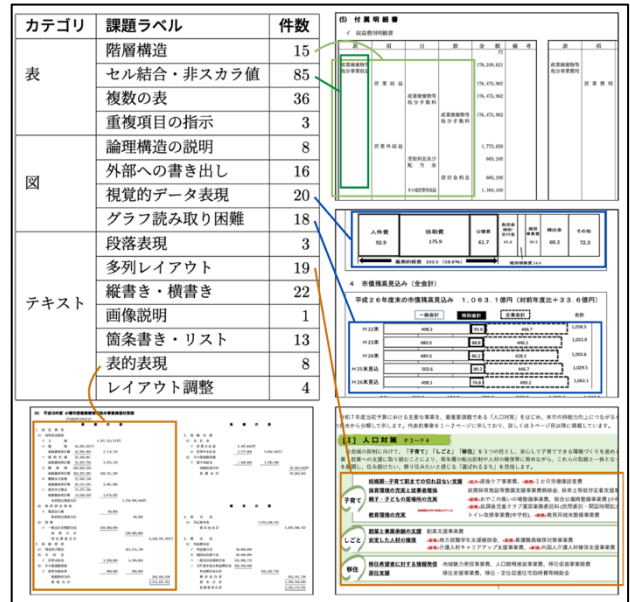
| カテゴリ | 課題ラベル | 件数 |
|---|---|---|
| 表 | 階層構造 | 15 |
| | セル結合・非スカラ値 | 85 |
| | 複数の表 | 36 |
| | 重複項目の指示 | 3 |
| 図 | 論理構造の説明 | 8 |
| | 外部への書き出し | 16 |
| | 視覚的データ表現 | 20 |
| | グラフ読み取り困難 | 18 |
| テキスト | 段落表現 | 3 |
| | 多列レイアウト | 19 |
| | 縦書き・横書き | 22 |
| | 画像説明 | 1 |
| | 箇条書き・リスト | 13 |
| | 表的表現 | 8 |
| | レイアウト調整 | 4 |

(5) 付属明細書
イ 収益費用明細書

営業収益
営業外収益

人件費 92.9
扶助費 175.9
公債費 61.7
補助費等
繰出金 60.2
その他 72.3

4 市債残高見込み（全会計）
平成２６年度末の市債残高 １，０６３．１億円（前年度比＋３３．６億円）

一般会計 特別会計 企業会計 合計
H22末 1,058.5
H23末 1,023.9
H24末 1,003.6
H25見込 1,029.5
H26見込 1,063.1

【1】人口対策
子育て
しごと
移住